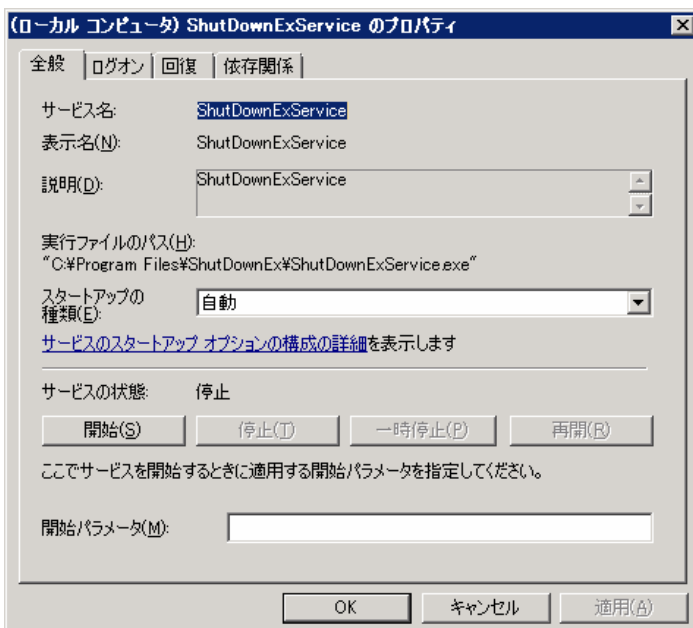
(ローカル コンピュータ) ShutDownExService のプロパティ

全般 | ログオン | 回復 | 依存関係

サービス名: ShutDownExService

表示名(N): ShutDownExService

説明(D): ShutDownExService

実行ファイルのパス(H):
"C:¥Program Files¥ShutDownEx¥ShutDownExService.exe"

スタートアップの種類(E): 自動

サービスのスタートアップ オプションの構成の詳細を表示します

サービスの状態: 停止

開始(S) | 停止(T) | 一時停止(P) | 再開(R)

ここでサービスを開始するときに適用する開始パラメータを指定してください。

開始パラメータ(M):

OK | キャンセル | 適用(A)